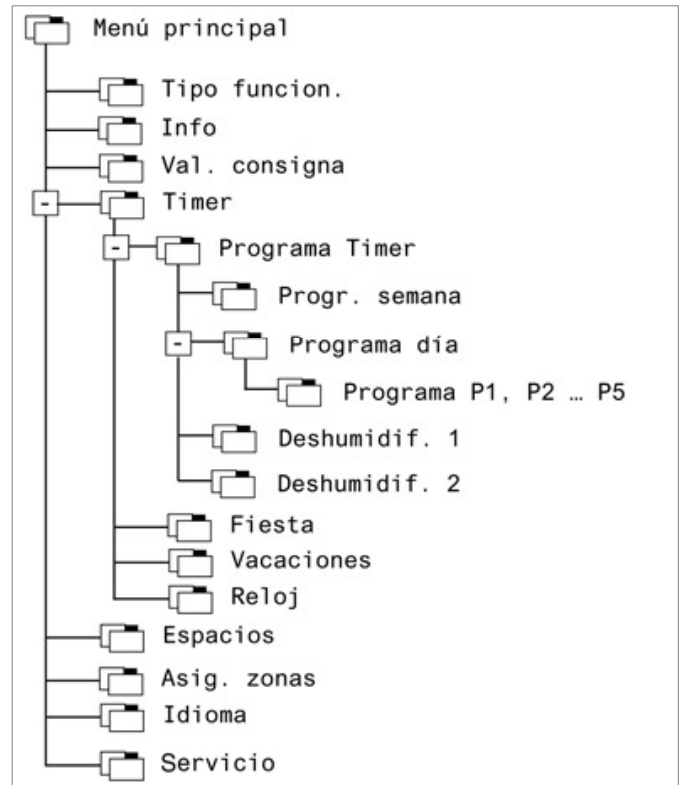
Menú principal
Tipo funcion.
Info
Val. consigna
-
Timer
-
Programa Timer
Progr. semana
-
Programa día
Programa P1, P2 … P5
Deshumidif. 1
Deshumidif. 2
Fiesta
Vacaciones
Reloj
Espacios
Asig. zonas
Idioma
Servicio